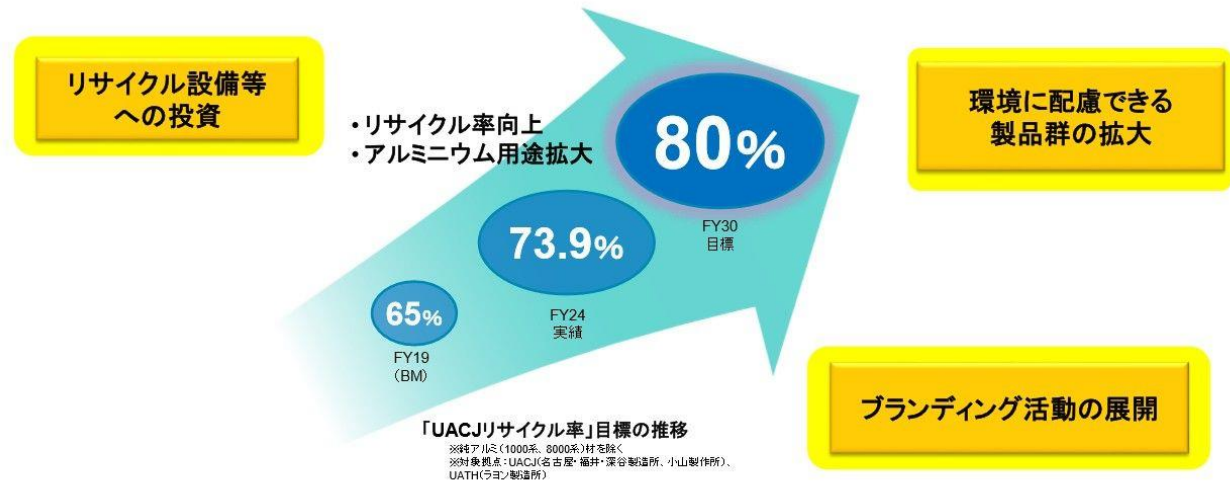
リサイクル設備等への投資

・リサイクル率向上
・アルミニウム用途拡大

80%

FY30
目標

73.9%

FY24
実績

65%

FY19
(BM)

環境に配慮できる製品群の拡大

ブランディング活動の展開

「UACJリサイクル率」目標の推移
※純アルミ(1000系、8000系)材を除く
※対象拠点：UACJ(名古屋・福井・深谷製造所、小山製作所)、UATH(ラヨン製造所)